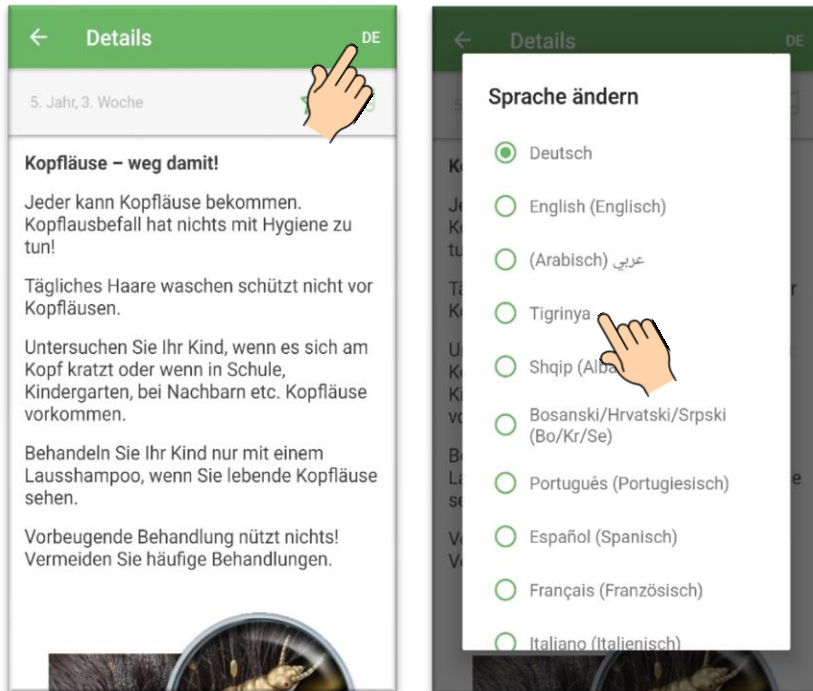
Details DE

5. Jahr, 3. Woche

**Kopfläuse – weg damit!**

Jeder kann Kopfläuse bekommen. Kopflausbefall hat nichts mit Hygiene zu tun!

Tägliches Haare waschen schützt nicht vor Kopfläusen.

Untersuchen Sie Ihr Kind, wenn es sich am Kopf kratzt oder wenn in Schule, Kindergarten, bei Nachbarn etc. Kopfläuse vorkommen.

Behandeln Sie Ihr Kind nur mit einem Lausshampoo, wenn Sie lebende Kopfläuse sehen.

Vorbeugende Behandlung nützt nichts! Vermeiden Sie häufige Behandlungen.

Details DE

Sprache ändern

Deutsch

English (Englisch)

عربي (Arabisch)

Tigrinya

Shqip (Alba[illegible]

Bosanski/Hrvatski/Srpski (Bo/Kr/Se)

Português (Portugiesisch)

Español (Spanisch)

Français (Französisch)

Italiano (Italienisch)